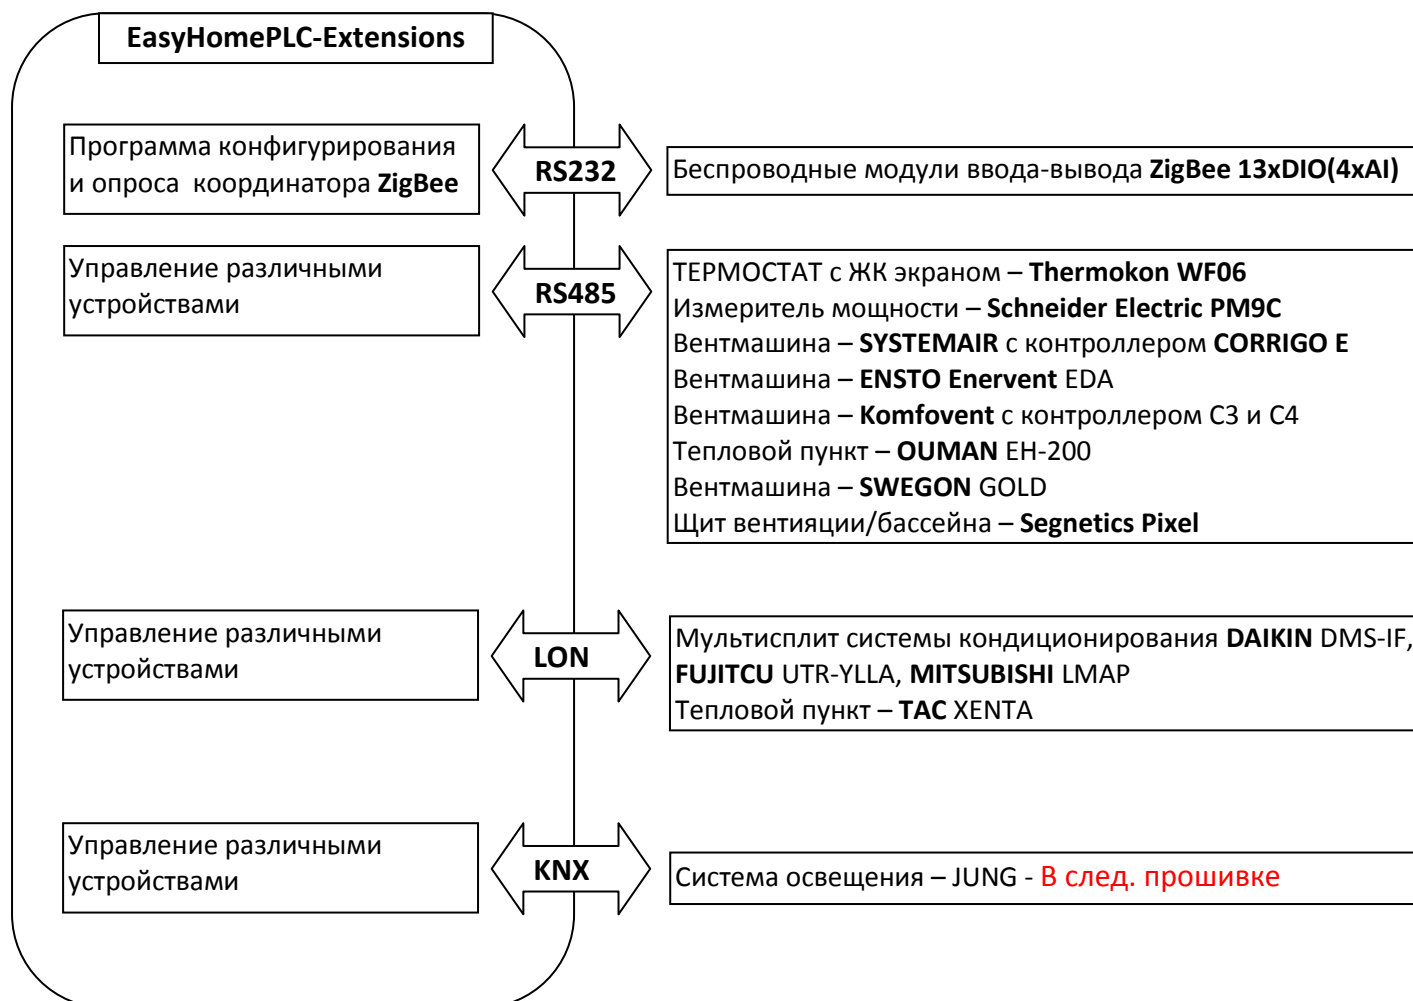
EasyHomePLC-Extensions

Программа конфигурирования и опроса координатора ZigBee

RS232

Беспроводные модули ввода-вывода ZigBee 13xDIO(4xAI)

Управление различными устройствами

RS485

ТЕРМОСТАТ с ЖК экраном – Thermokon WF06
Измеритель мощности – Schneider Electric PM9C
Вентмашина – SYSTEMAIR с контроллером CORRIGO E
Вентмашина – ENSTO Enervent EDA
Вентмашина – Komfovent с контроллером C3 и C4
Тепловой пункт – OUMAN EH-200
Вентмашина – SWEGON GOLD
Щит вентияции/бассейна – Segnetics Pixel

Управление различными устройствами

LON

Мультисплит системы кондиционирования DAIKIN DMS-IF, FUJITCU UTR-YLLA, MITSUBISHI LMAP
Тепловой пункт – TAC XENTA

Управление различными устройствами

KNX

Система освещения – JUNG - В след. прошивке